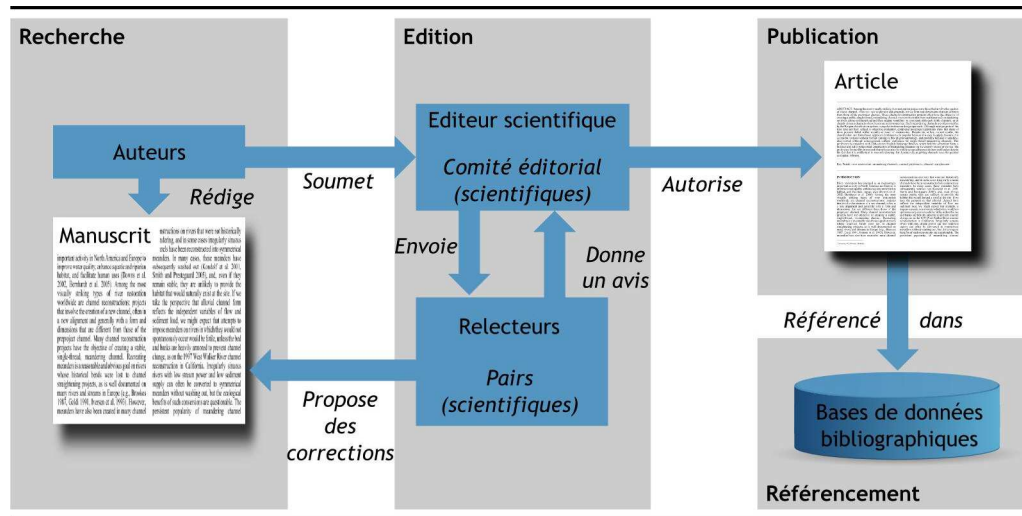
Recherche

Edition

Publication

Auteurs

Rédige

Manuscrit

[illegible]

Soumet

Editeur scientifique

Comité éditorial (scientifiques)

Envoie

Donne un avis

Relecteurs

Pairs (scientifiques)

Propose des corrections

Autorise

Article

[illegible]

Référencé dans

Bases de données bibliographiques

Référencement